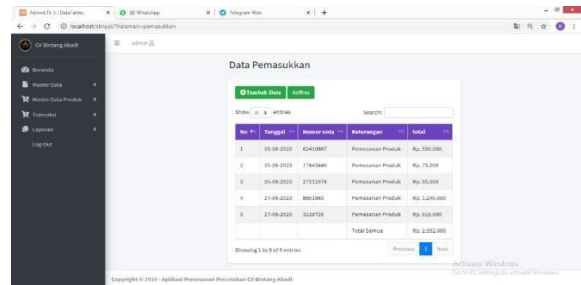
AdminLTE 3 | DataTables
(8) WhatsApp
Telegram Web
localhost/skripsi/?halaman=pemasukkan

CV Bintang Abadi
admin

Beranda
Master Data
Master Data Produk
Transaksi
Laporan
Log Out

Data Pemasukkan

Tambah Data
Refresh

Show 10 entries
Search:

| No | Tanggal | Nomor nota | Keterangan | total |
|---|---|---|---|---|
| 1 | 05-08-2020 | 62410867 | Pemesanan Produk | Rp. 550.000 |
| 2 | 05-08-2020 | 17849440 | Pemesanan Produk | Rp. 75.000 |
| 3 | 05-08-2020 | 27211676 | Pemesanan Produk | Rp. 65.000 |
| 4 | 27-08-2020 | 8661860 | Pemesanan Produk | Rp. 1.246.000 |
| 5 | 27-09-2020 | 3128726 | Pemesanan Produk | Rp. 616.000 |
| | | | Total Semua | Rp. 2.552.000 |

Showing 1 to 5 of 5 entries
Previous 1 Next

Activate Windows
Go to PC settings to activate Windows.

Copyright © 2020 - Aplikasi Pemesanan Percetakan CV Bintang Abadi